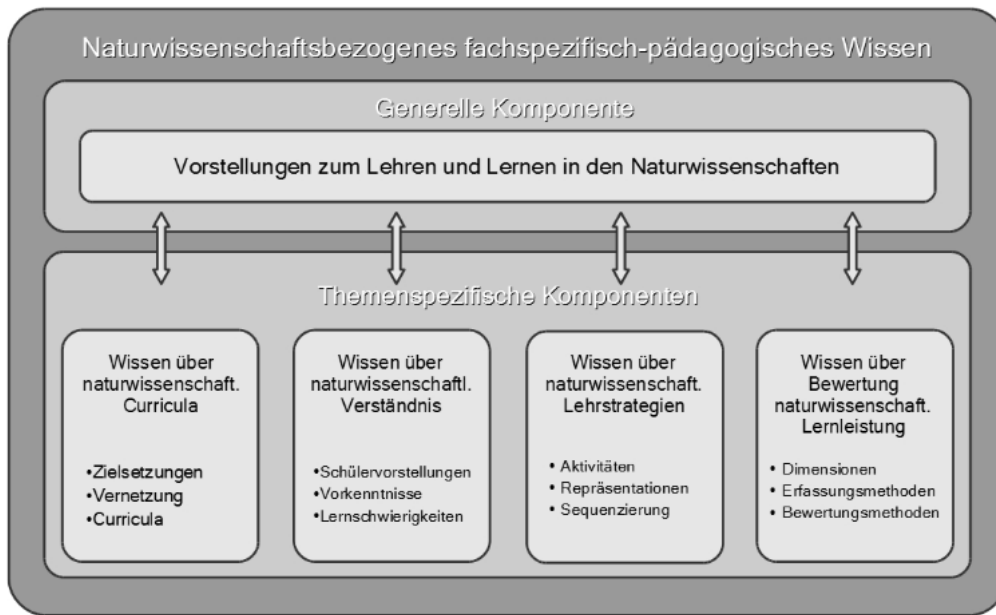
Naturwissenschaftsbezogenes fachspezifisch-pädagogisches Wissen

Generelle Komponente

Vorstellungen zum Lehren und Lernen in den Naturwissenschaften

Themenspezifische Komponenten

Wissen über naturwissenschaft. Curricula

•Zielsetzungen
•Vernetzung
•Curricula

Wissen über naturwissenschaftl. Verständnis

•Schülervorstellungen
•Vorkenntnisse
•Lernschwierigkeiten

Wissen über naturwissenschaft. Lehrstrategien

• Aktivitäten
• Repräsentationen
• Sequenzierung

Wissen über Bewertung naturwissenschaft. Lernleistung

• Dimensionen
• Erfassungsmethoden
• Bewertungsmethoden